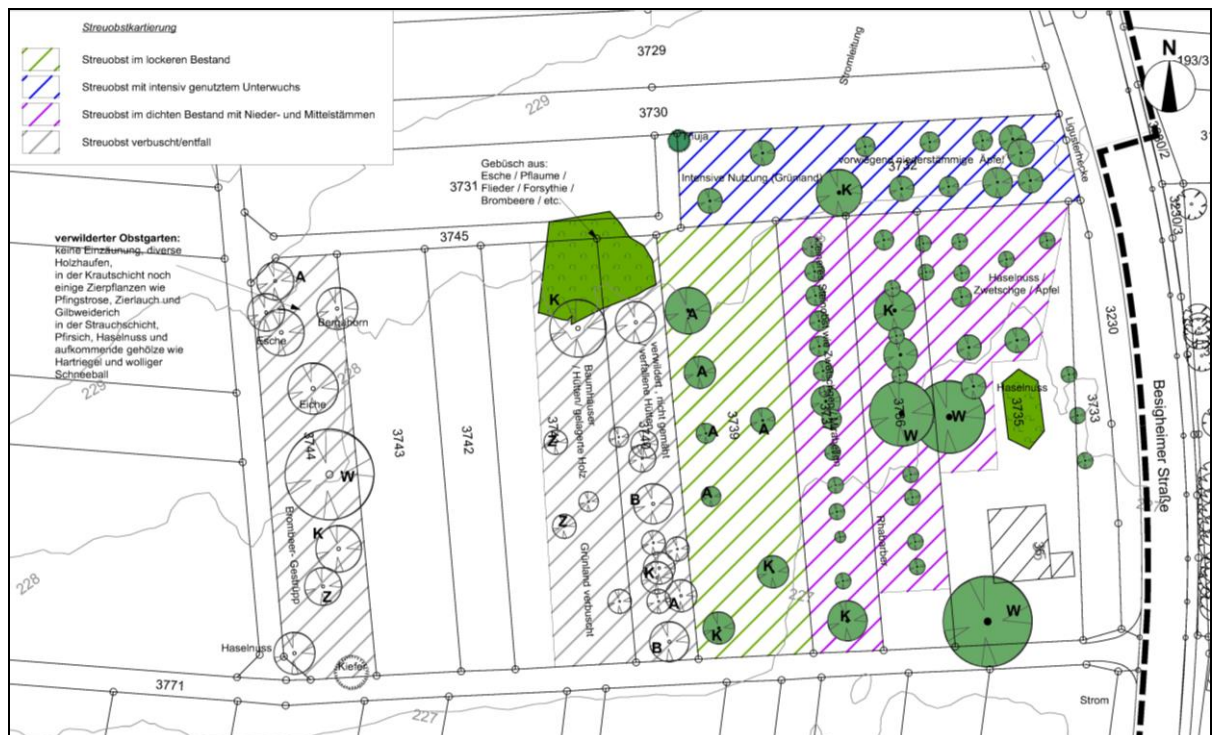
Streuobstkartierung

Streuobst im lockeren Bestand

Streuobst mit intensiv genutztem Unterwuchs

Streuobst im dichten Bestand mit Nieder- und Mittelstämmen

Streuobst verbuscht/entfall

3729

Stromleitung

N

193/3

229

3730

Thuja

Gebüsch aus: Esche / Pflaume / Flieder / Forsythie / Brombeere / etc.

3731

Intensive Nutzung (Grünland)

vorwiegend niederstämmige Äpfel

3732

K

3230/2

3230/3

verwilderter Obstgarten: keine Einzäunung, diverse Holzhaufen, in der Krautschicht noch einige Zierpflanzen wie Pfingstrose, Zierlauch und Gilbweiderich in der Strauchschicht, Pfirsich, Haselnuss und aufkommende gehölze wie Hartriegel und wolliger Schneeball

3745

A

K

Esche

Berberitze

228

229

Eiche

W

3744

3743

3742

Brombeer- Gestrüpp

K

Z

Haselnuss

Kiefer

3771

227

Z

Z

Bienenhäuser / Hütten gelagertes Holz

verwildert, nicht gemäht verfallene Hütten

3741

3740

Grünland verbuscht

B

K

A

B

A

A

A

3739

A

A

K

K

K

K

Haselnuss / Zwetschge / Apfel

3736

W

W

Haselnuss

3735

3733

3230

Besigheimer Straße

Rhabarber

W

Strom

228